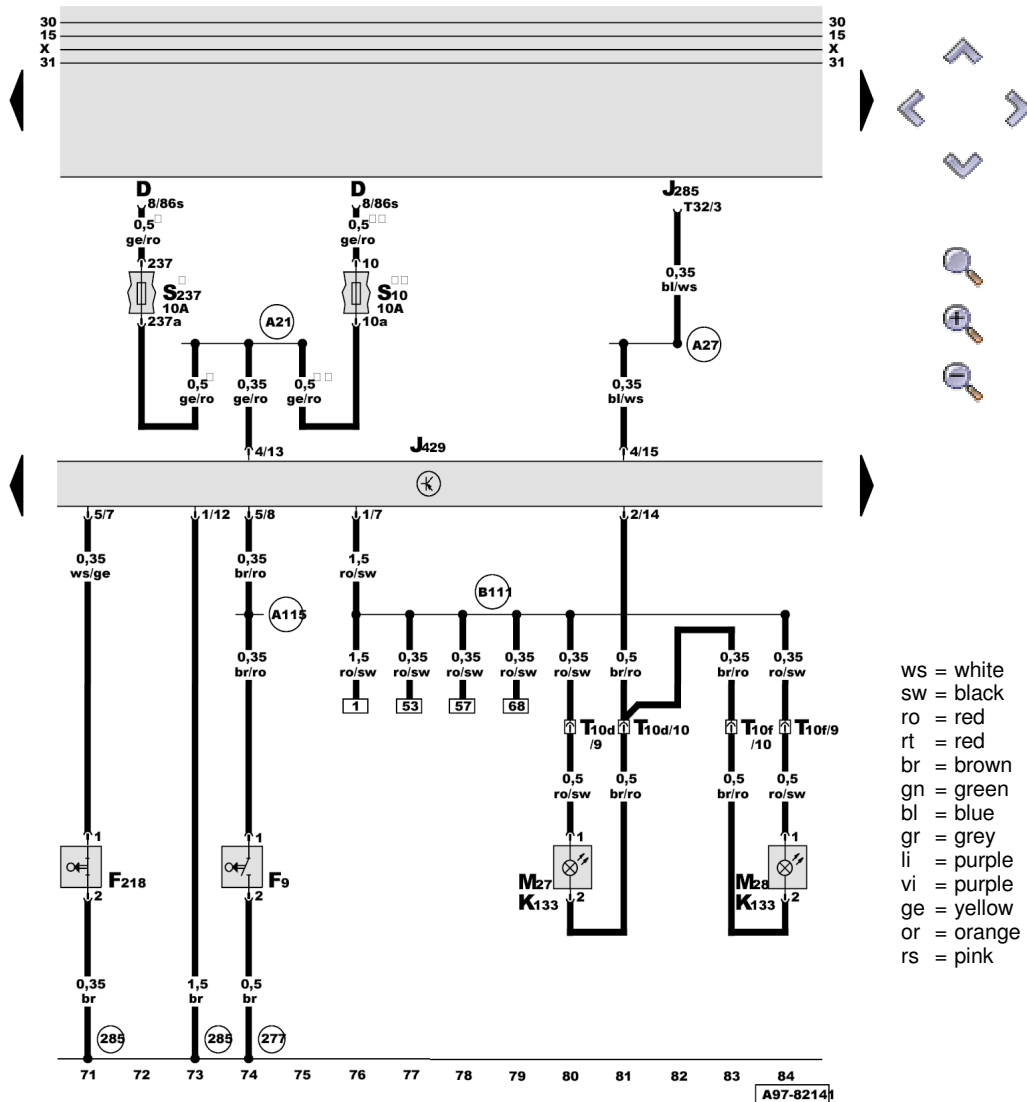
30
15
X
31

30
15
X
31

D 8/86s
0,5
ge/ro
237
S237
10A
237a

D 8/86s
0,5
ge/ro
10
S10
10A
10a

J285
T32/3
0,35
bl/ws

A21

0,5
ge/ro
0,35
ge/ro
0,5
ge/ro

A27

0,35
bl/ws

4/13
J429
4/15

5/7
1/12
5/8
1/7
2/14

0,35
ws/ge
0,35
br/ro
1,5
ro/sw

A115
B111

0,35
br/ro

1,5
ro/sw
0,35
ro/sw
0,35
ro/sw
0,35
ro/sw
0,35
ro/sw
0,5
br/ro
0,35
br/ro
0,35
ro/sw

1
53
57
68

T10d/9
T10d/10
T10f/10
T10f/9

0,5
ro/sw
0,5
br/ro
0,5
br/ro
0,5
ro/sw

1
F218
2
1
F9
2

1
M27
K133
2

M28
K133
1
2

0,35
br
1,5
br
0,5
br

285
285
277

71 72 73 74 75 76 77 78 79 80 81 82 83 84
A97-82141

ws = white
sw = black
ro = red
rt = red
br = brown
gn = green
bl = blue
gr = grey
li = purple
vi = purple
ge = yellow
or = orange
rs = pink